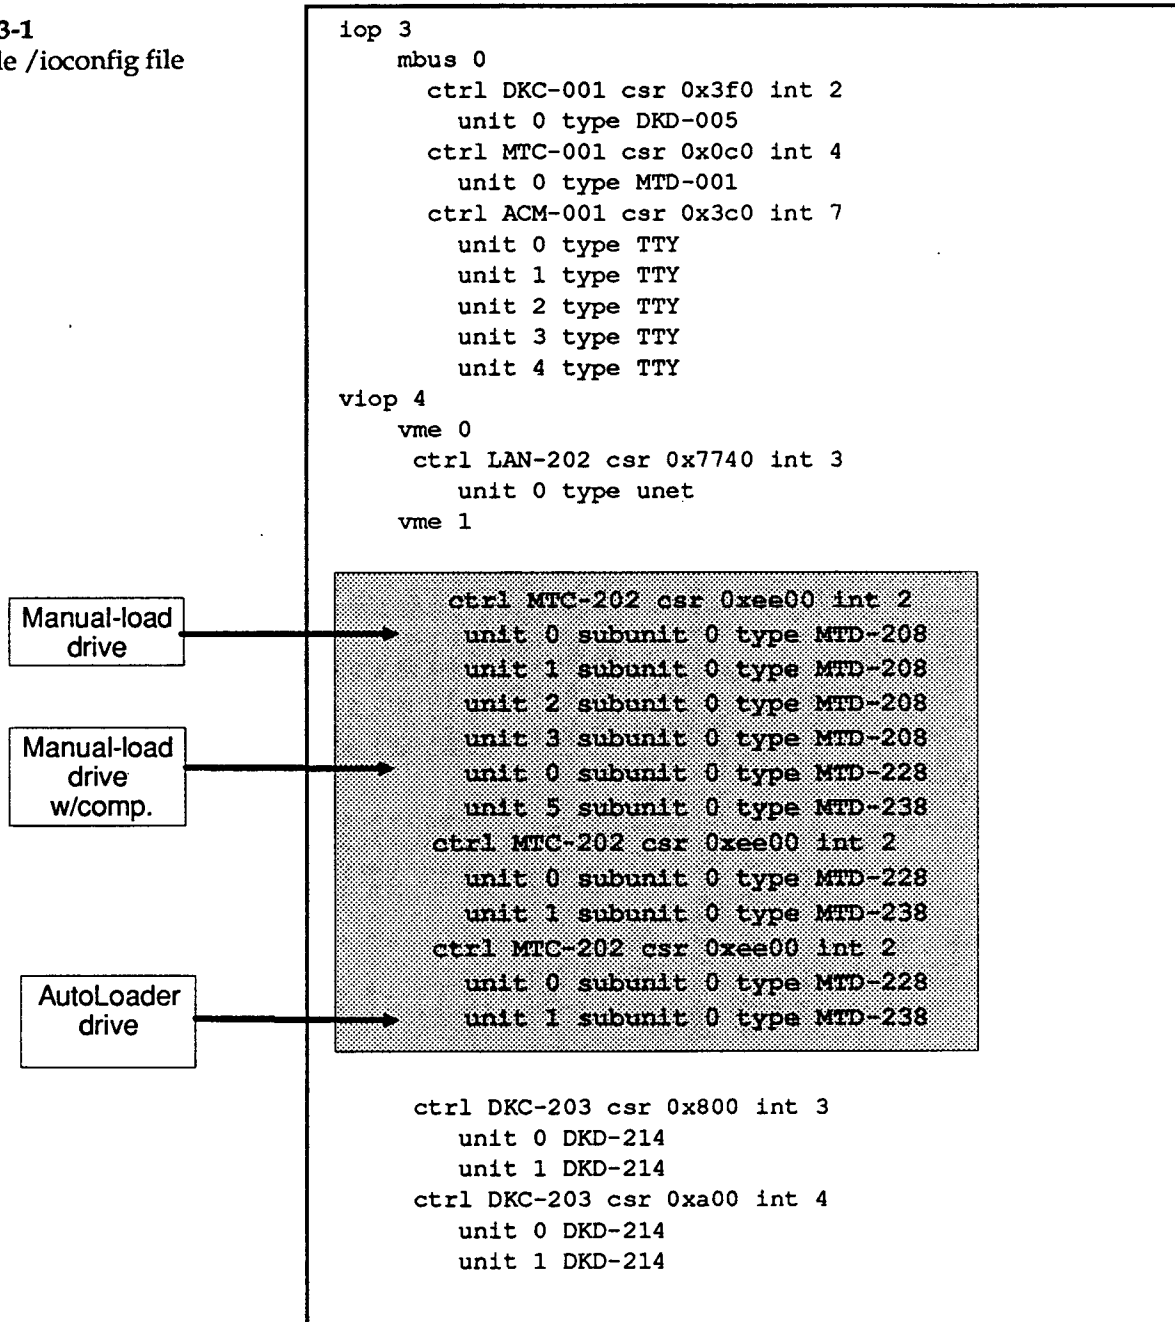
3-1
le /ioconfig file

iop 3
mbus 0
ctrl DKC-001 csr 0x3f0 int 2
unit 0 type DKD-005
ctrl MTC-001 csr 0x0c0 int 4
unit 0 type MTD-001
ctrl ACM-001 csr 0x3c0 int 7
unit 0 type TTY
unit 1 type TTY
unit 2 type TTY
unit 3 type TTY
unit 4 type TTY
viop 4
vme 0
ctrl LAN-202 csr 0x7740 int 3
unit 0 type unet
vme 1

Manual-load drive

Manual-load drive w/comp.

AutoLoader drive

ctrl MTC-202 csr 0xee00 int 2
unit 0 subunit 0 type MTD-208
unit 1 subunit 0 type MTD-208
unit 2 subunit 0 type MTD-208
unit 3 subunit 0 type MTD-208
unit 0 subunit 0 type MTD-228
unit 5 subunit 0 type MTD-238
ctrl MTC-202 csr 0xee00 int 2
unit 0 subunit 0 type MTD-228
unit 1 subunit 0 type MTD-238
ctrl MTC-202 csr 0xee00 int 2
unit 0 subunit 0 type MTD-228
unit 1 subunit 0 type MTD-238

ctrl DKC-203 csr 0x800 int 3
unit 0 DKD-214
unit 1 DKD-214
ctrl DKC-203 csr 0xa00 int 4
unit 0 DKD-214
unit 1 DKD-214